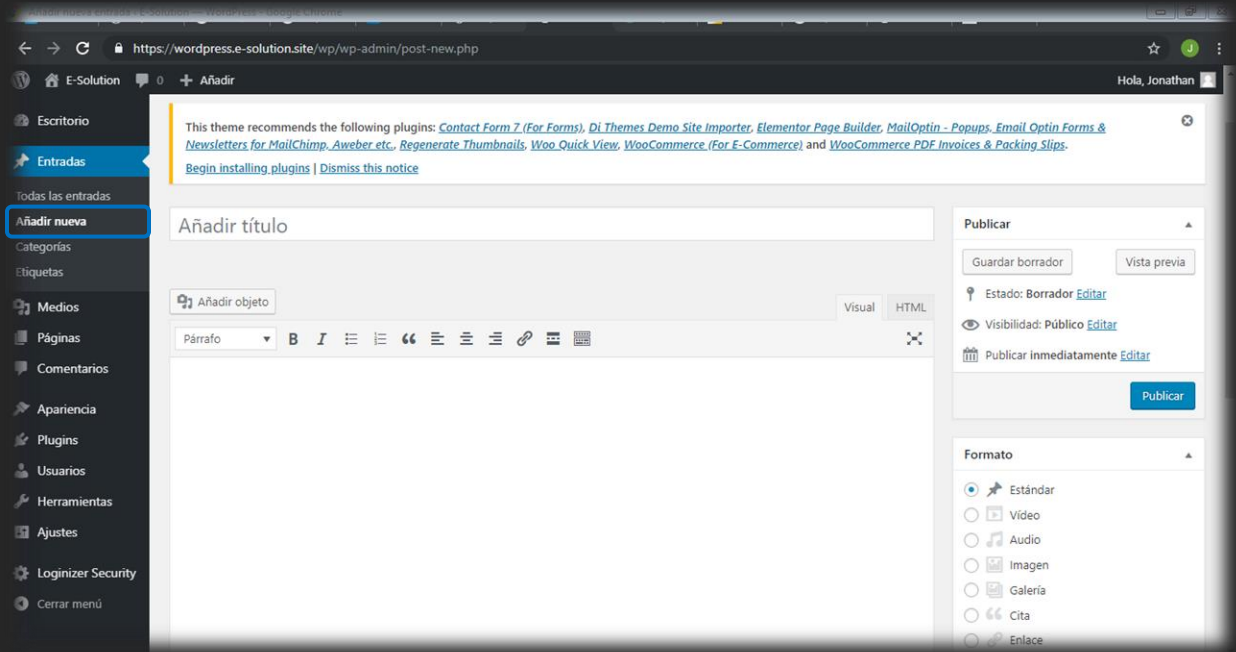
Añadir nueva entrada ‹ E-Solution — WordPress - Google Chrome

https://wordpress.e-solution.site/wp/wp-admin/post-new.php

E-Solution 0 Añadir Hola, Jonathan

Escritorio
Entradas
Todas las entradas
Añadir nueva
Categorías
Etiquetas
Medios
Páginas
Comentarios
Apariencia
Plugins
Usuarios
Herramientas
Ajustes
Loginizer Security
Cerrar menú

This theme recommends the following plugins: Contact Form 7 (For Forms), Di Themes Demo Site Importer, Elementor Page Builder, MailOptin - Popups, Email Optin Forms & Newsletters for MailChimp, Aweber etc., Regenerate Thumbnails, Woo Quick View, WooCommerce (For E-Commerce) and WooCommerce PDF Invoices & Packing Slips.
Begin installing plugins | Dismiss this notice

Añadir título

Añadir objeto

Visual HTML

Párrafo

Publicar
Guardar borrador Vista previa
Estado: Borrador Editar
Visibilidad: Público Editar
Publicar inmediatamente Editar
Publicar

Formato
Estándar
Vídeo
Audio
Imagen
Galería
Cita
Enlace